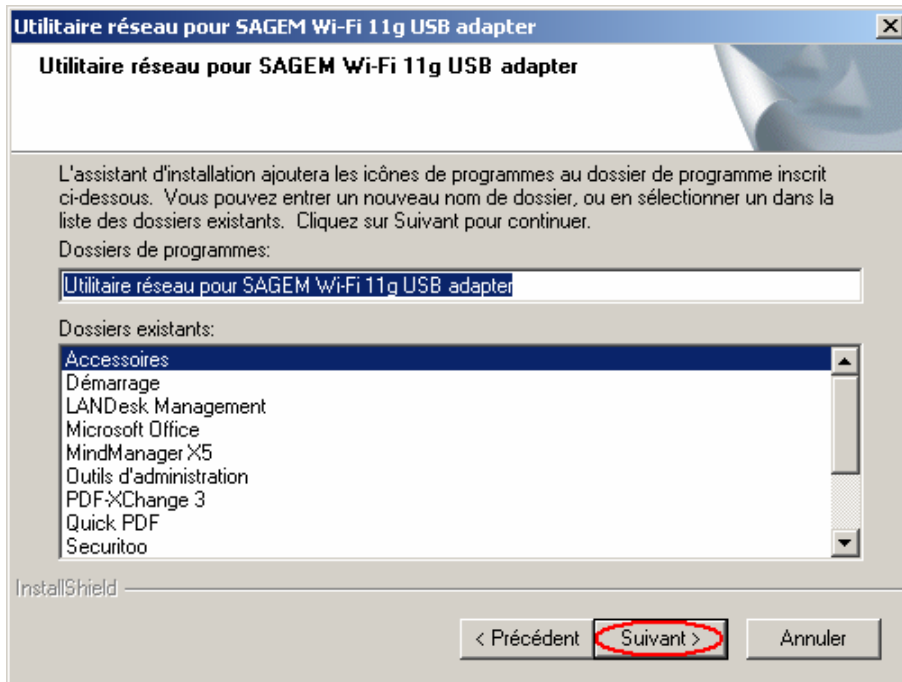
Utilitaire réseau pour SAGEM Wi-Fi 11g USB adapter

Utilitaire réseau pour SAGEM Wi-Fi 11g USB adapter

L'assistant d'installation ajoutera les icônes de programmes au dossier de programme inscrit ci-dessous. Vous pouvez entrer un nouveau nom de dossier, ou en sélectionner un dans la liste des dossiers existants. Cliquez sur Suivant pour continuer.

Dossiers de programmes:

Utilitaire réseau pour SAGEM Wi-Fi 11g USB adapter

Dossiers existants:

Accessoires
Démarrage
LANDesk Management
Microsoft Office
MindManager X5
Outils d'administration
PDF-XChange 3
Quick PDF
Securitoo

InstallShield

< Précédent
Suivant >
Annuler